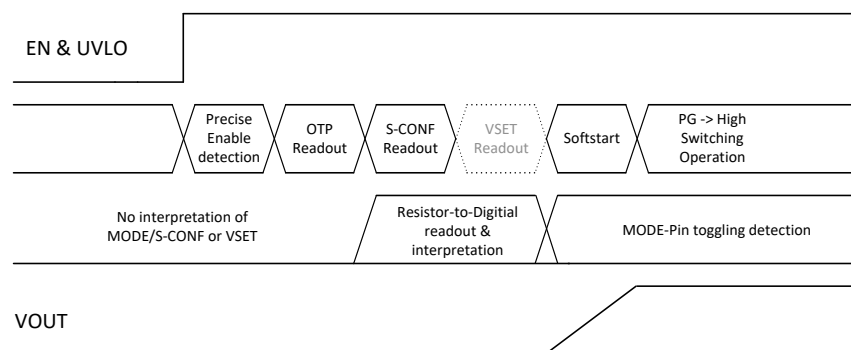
EN & UVLO

Precise Enable detection

OTP Readout

S-CONF Readout

VSET Readout

Softstart

PG -> High Switching Operation

No interpretation of MODE/S-CONF or VSET

Resistor-to-Digitial readout & interpretation

MODE-Pin toggling detection

VOUT